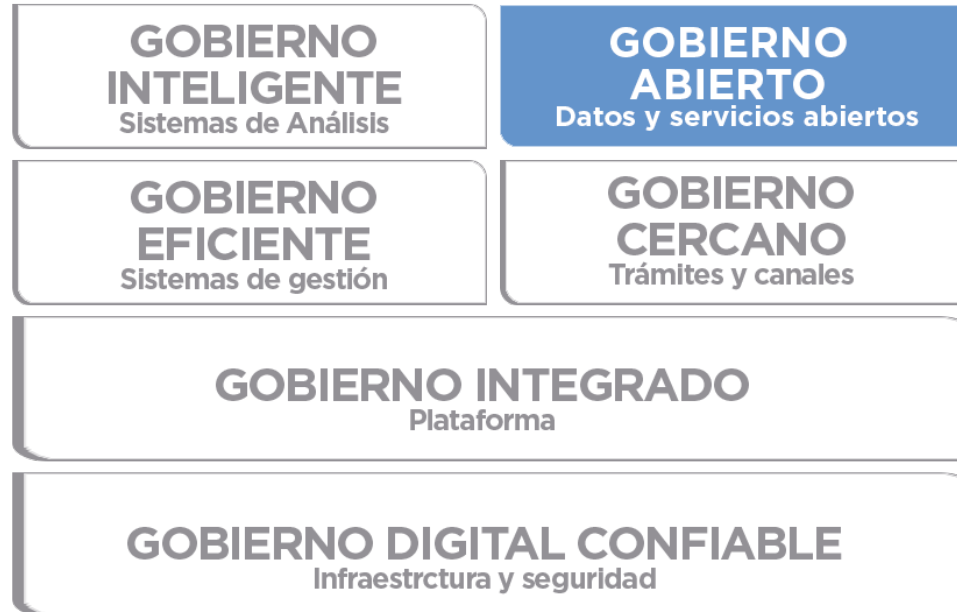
GOBIERNO INTELIGENTE
Sistemas de Análisis

GOBIERNO ABIERTO
Datos y servicios abiertos

GOBIERNO EFICIENTE
Sistemas de gestión

GOBIERNO CERCANO
Trámites y canales

GOBIERNO INTEGRADO
Plataforma

GOBIERNO DIGITAL CONFIABLE
Infraestrctura y seguridad